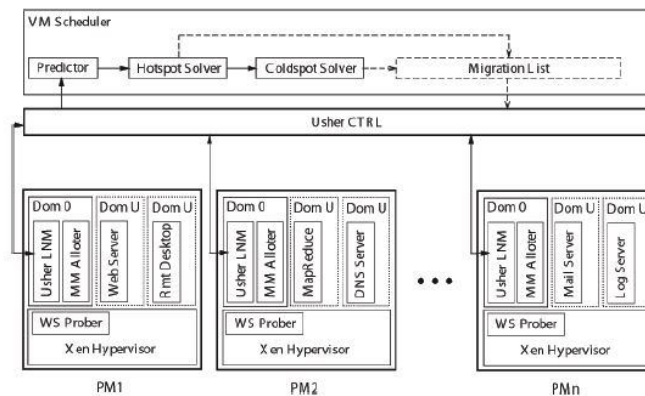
VM Scheduler

Predictor

Hotspot Solver

Coldspot Solver

Migration List

Usher CTRL

Dom 0

Usher LNM

MM Alloter

Dom U

Web Server

Dom U

Rmt Desktop

WS Prober

Xen Hypervisor

PM1

Dom 0

Usher LNM

MM Alloter

Dom U

MapReduce

Dom U

DNS Server

WS Prober

Xen Hypervisor

PM2

• • •

Dom 0

Usher LNM

MM Alloter

Dom U

Mail Server

Dom U

Log Server

WS Prober

Xen Hypervisor

PMn